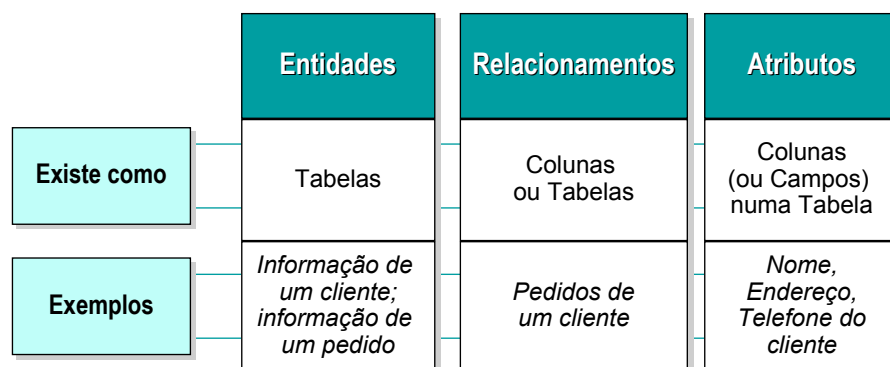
| | Entidades | Relacionamentos | Atributos |
|---|---|---|---|
| Existe como | Tabelas | Colunas ou Tabelas | Colunas (ou Campos) numa Tabela |
| Exemplos | *Informação de um cliente; informação de um pedido* | *Pedidos de um cliente* | *Nome, Endereço, Telefone do cliente* |